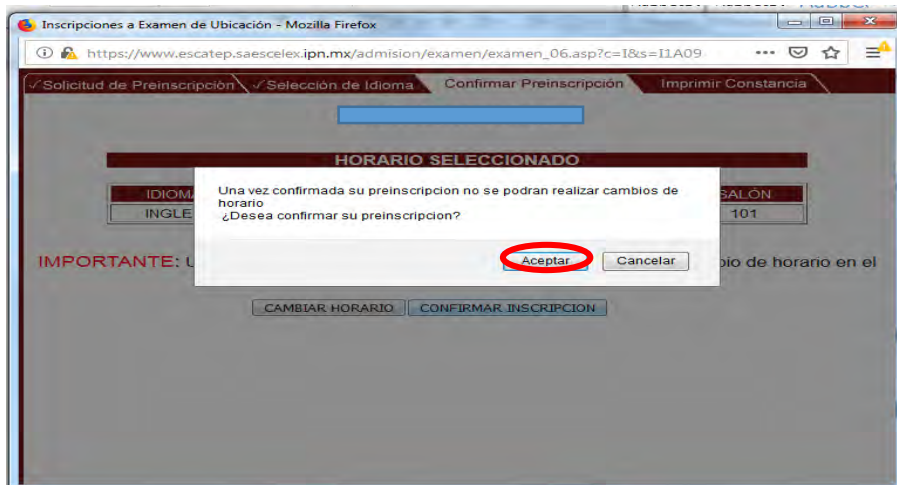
Inscripciones a Examen de Ubicación - Mozilla Firefox

https://www.escatep.saescelex.ipn.mx/admision/examen/examen_06.asp?c=I&s=I1A09

✓Solicitud de Preinscripción ✓Selección de Idioma Confirmar Preinscripción Imprimir Constancia

HORARIO SELECCIONADO

| IDIOMA | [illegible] | SALÓN |
|---|---|---|
| INGLE | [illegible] | 101 |

IMPORTANTE: U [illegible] pio de horario en el

Una vez confirmada su preinscripcion no se podran realizar cambios de horario
¿Desea confirmar su preinscripcion?

Aceptar Cancelar

CAMBIAR HORARIO CONFIRMAR INSCRIPCION